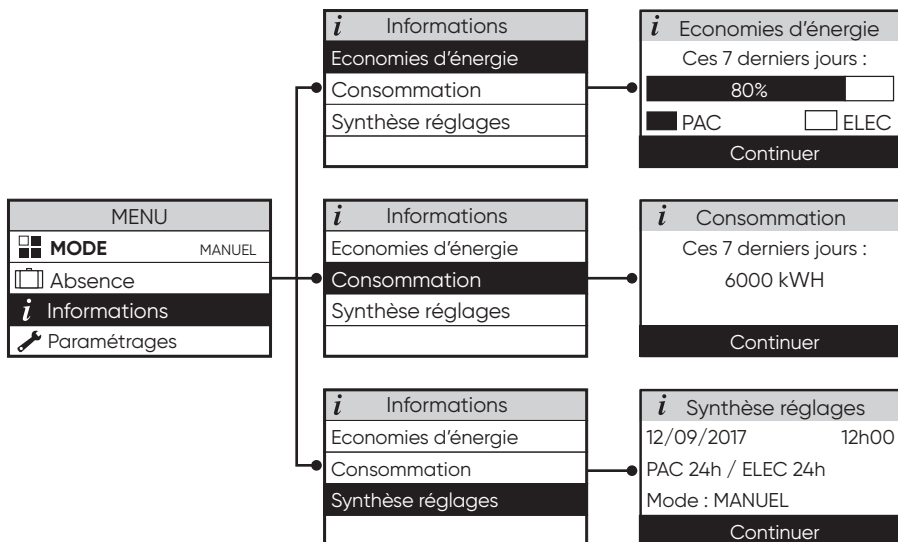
MENU
MODE MANUEL
Absence
$i$ Informations
Paramétrages

$i$ Informations
Economies d'énergie
Consommation
Synthèse réglages

$i$ Economies d'énergie
Ces 7 derniers jours :
80%
PAC ELEC
Continuer

$i$ Informations
Economies d'énergie
Consommation
Synthèse réglages

$i$ Consommation
Ces 7 derniers jours :
6000 kWH
Continuer

$i$ Informations
Economies d'énergie
Consommation
Synthèse réglages

$i$ Synthèse réglages
12/09/2017 12h00
PAC 24h / ELEC 24h
Mode : MANUEL
Continuer